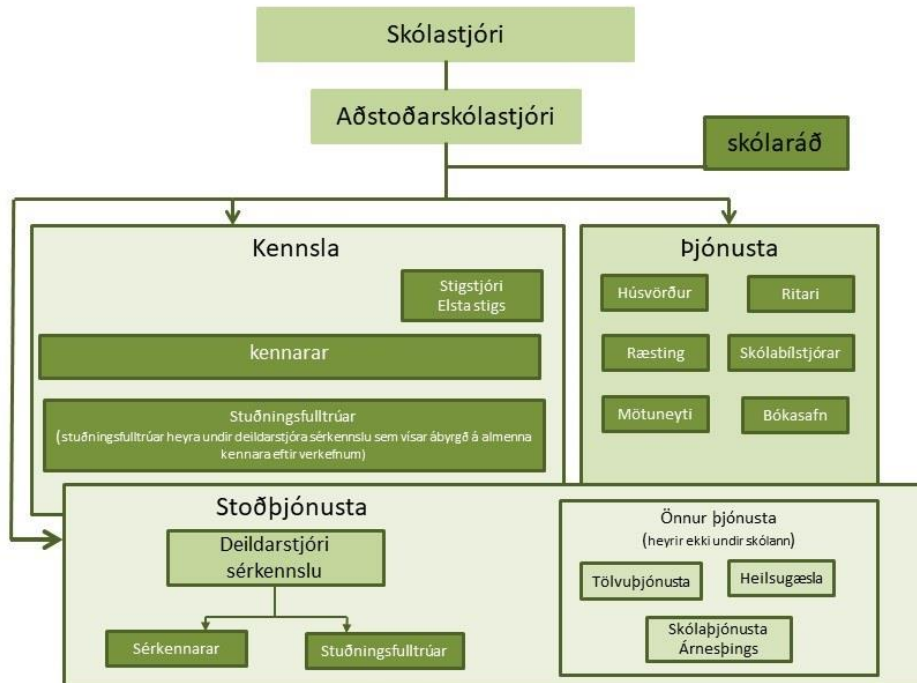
Skólastjóri

Aðstoðarskólastjóri

skólaráð

Kennsla

Stigstjóri
Elsta stigs

kennarar

Stuðningsfulltrúar
(stuðningsfulltrúar heyra undir deildarstjóra sérkennslu sem vísar ábyrgð á almenna kennara eftir verkefnum)

Þjónusta

Húsvörður

Ritari

Ræsting

Skólabílstjórar

Mötuneyti

Bókasafn

Stoðþjónusta

Deildarstjóri
sérkennslu

Sérkennarar

Stuðningsfulltrúar

Önnur þjónusta
(heyrir ekki undir skólann)

Tölvuþjónusta

Heilsugæsla

Skólaþjónusta
Árnesþings